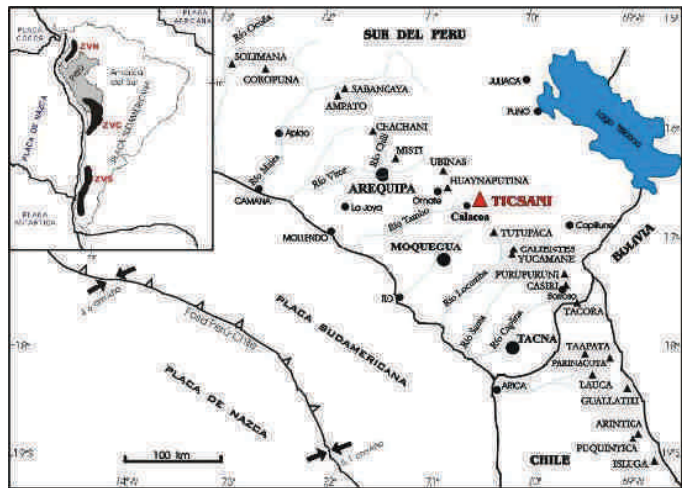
PLACA CARIBE
PLACA AFRICANA
ZVN
PERU
América del Sur
ZVC
PLACA DE NAZCA
PLACA SUDAMERICANA
ZVS
PLACA COCOS
PLACA ANTARTICA

SUR DEL PERU
Río Ocoña
SOLIMANA
COROPUNA
SABANCAYA
AMPATO
Aplao
CHACHANI
MISTI
Río Chili
Río Majes
Río Vitor
UBINAS
AREQUIPA
HUAYNAPUTINA
Omate
TICSANI
Calacoa
La Joya
Río Tambo
CAMANA
MOLLENDO
MOQUEGUA
TUTUPACA
CALIENTES
YUCAMANE
Capiliune
ILO
Río Locumba
PURUPURUNI
CASIRI
Río Sama
Río Caplina
TACORA
TACNA
TAAPATA
PARINACOTA
LAUCA
GUALLATIRI
ARICA
ARINTICA
PUQUINTICA
ISLUGA
JULIACA
PUNO
Lago Titicaca
BOLIVIA
CHILE
PLACA SUDAMERICANA
PLACA DE NAZCA
Fosa Perú-Chile
100 km
74°W
73°
72°
71°
70°
69°W
15°
16°
17°
18°
19°S